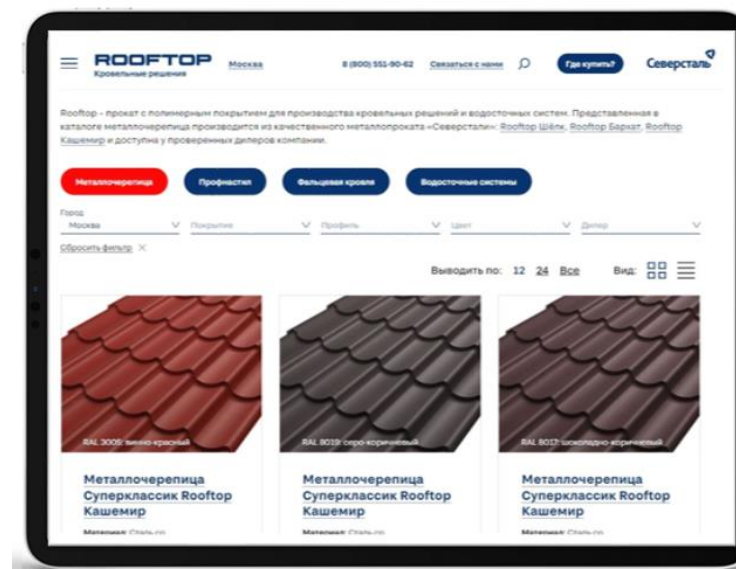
ROOFTOP
Кровельные решения

Москва

8 (800) 551-90-62

Связаться с нами

Где купить?

Северсталь

Rooftop – прокат с полимерным покрытием для производства кровельных решений и водосточных систем. Представленная в каталоге металлочерепица производится из качественного металлопроката «Северстали»: Rooftop Шёлк, Rooftop Бархат, Rooftop Кашемир и доступна у проверенных дилеров компании.

Металлочерепица

Профнастил

Фальцевая кровля

Водосточные системы

Город
Москва

Покрытие

Профиль

Цвет

Дилер

Сбросить фильтр ×

Выводить по: 12 24 Все

Вид:

RAL 3005: винно-красный

Металлочерепица Суперклассик Rooftop Кашемир

Материал: Сталь со

RAL 8019: серо-коричневый

Металлочерепица Суперклассик Rooftop Кашемир

Материал: Сталь со

RAL 8017: шоколадно-коричневый

Металлочерепица Суперклассик Rooftop Кашемир

Материал: Сталь со